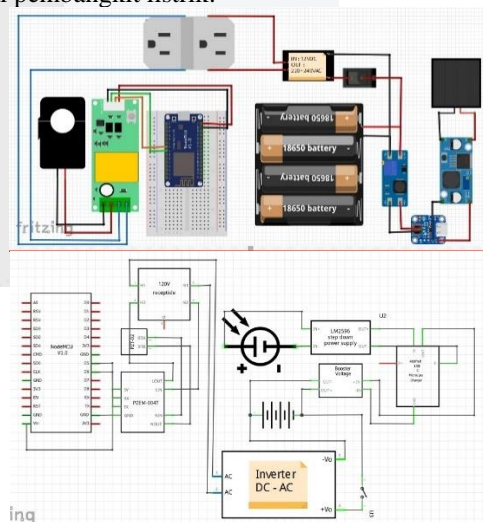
r pembangkit listrik.

IN: 12VDC
OUT: 220~240VAC

18650 battery
18650 battery
18650 battery
18650 battery

fritzing

120V receptacle

NodeMCU V1.0

LM2596 step down power supply

U2

Booster Voltage

PZEM-004T

Inverter DC - AC

AC
AC

-Vo
+Vo

+
-

ing